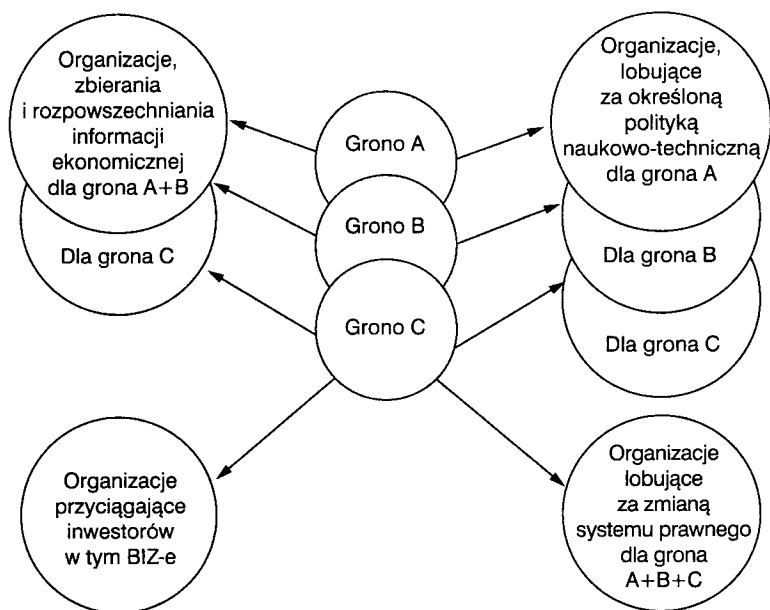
Organizacje, zbierania i rozpowszechniania informacji ekonomicznej dla grona A+B

Dla grona C

Grono A

Grono B

Grono C

Organizacje, lobujące za określoną polityką naukowo-techniczną dla grona A

Dla grona B

Dla grona C

Organizacje przyciągające inwestorów w tym BIZ-e

Organizacje lobujące za zmianą systemu prawnego dla grona A+B+C